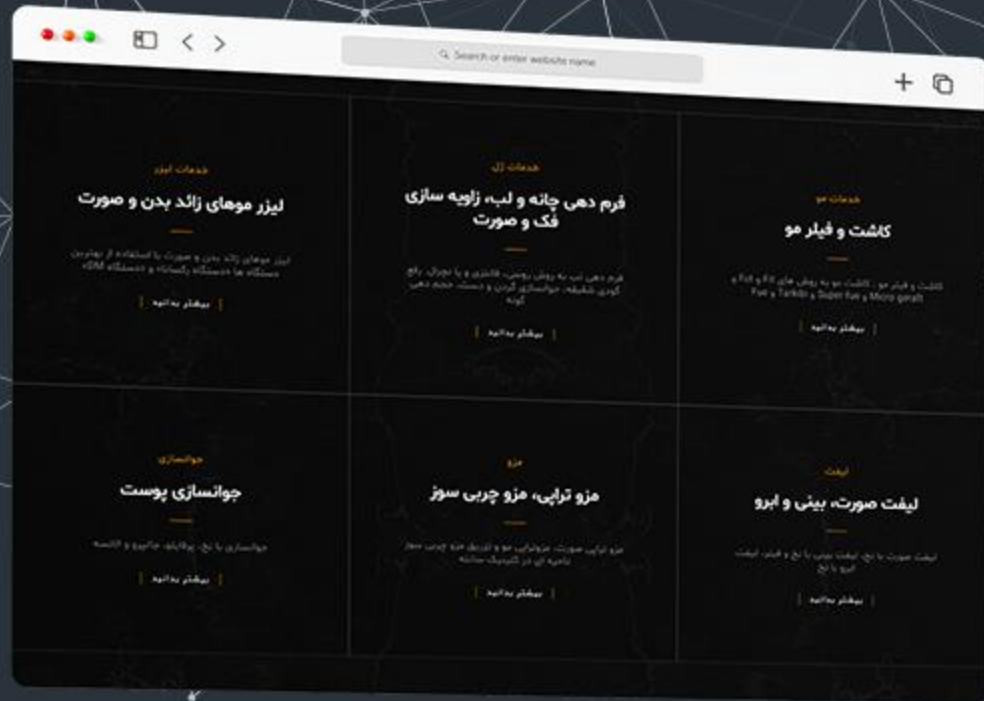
Search or enter website name

خدمات مو
کاشت و فیلر مو
کاشت و فیلر مو ... کاشت مو به روش های FIT و FUT و Fue و Tarkib و Super fue و Micro graft
بیشتر بدانید

خدمات ژل
فرم دهی چانه و لب، زاویه سازی فک و صورت
فرم دهی لب به روش روسی، قلبی و یا دورال، رفع گودی شقیقه، جوانسازی گردن و دست، حجم دهی گونه
بیشتر بدانید

خدمات لیزر
لیزر موهای زائد بدن و صورت
لیزر موهای زائد بدن و صورت با استفاده از بهترین دستگاه ها (دستگاه الکساندرایت و دستگاه ...)
بیشتر بدانید

لیفت
لیفت صورت، بینی و ابرو
لیفت صورت با نخ، لیفت بینی با نخ و فیلر، لیفت ابرو با نخ
بیشتر بدانید

مزو
مزو تراپی، مزو چربی سوز
مزو تراپی صورت، مزوتراپی مو و تزریق مزو چربی سوز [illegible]
بیشتر بدانید

جوانسازی
جوانسازی پوست
جوانسازی با نخ، پروفایلو، جاکوزی و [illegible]
بیشتر بدانید